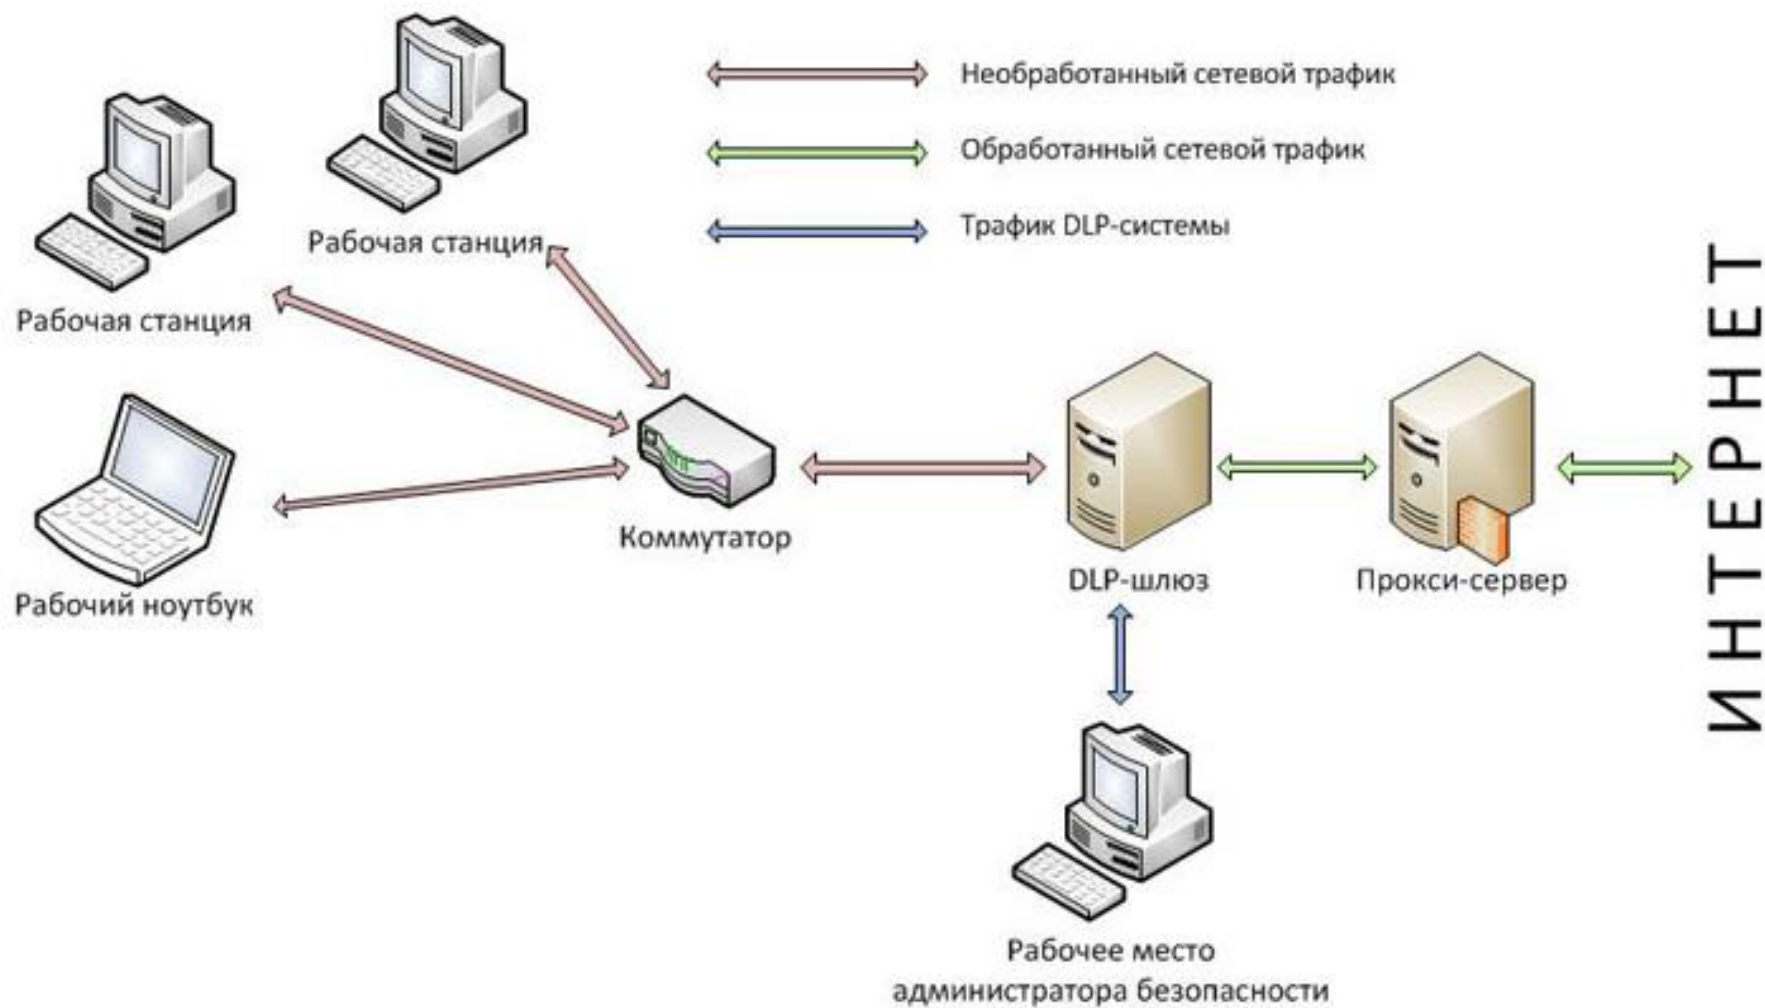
Необработанный сетевой трафик

Обработанный сетевой трафик

Трафик DLP-системы

Рабочая станция

Рабочая станция

Рабочий ноутбук

Коммутатор

DLP-шлюз

Прокси-сервер

ИНТЕРНЕТ

Рабочее место администратора безопасности